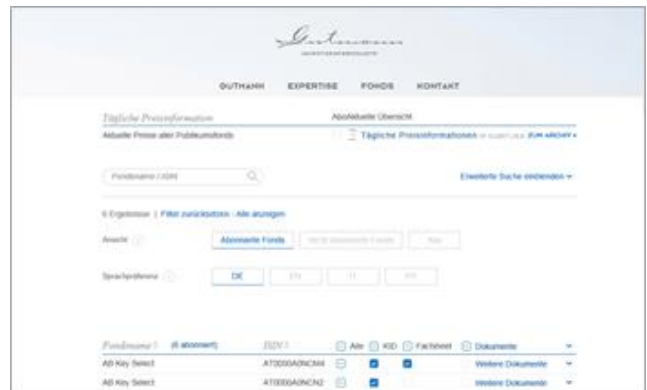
Gutmann

GUTMANN EXPERTISE FONDS KONTAKT

Tägliche Preisinformation

Abo/Aktuelle Übersicht

Aktuelle Preise aller Publikumsfonds

Tägliche Preisinformationen

ZUM ARCHIV

Fondsname / ISIN

Erweiterte Suche einblenden

6 Ergebnisse | Filter zurücksetzen - Alle anzeigen

Ansicht

Abonnierte Fonds

Sprachpräferenz

DE

EN

IT

Fondsname

(6 abonniert)

ISIN

Alle

KID

Factsheet

Dokumente

AB Key Select

AT0000A0NCN4

Weitere Dokumente

AB Key Select

AT0000A0NCN2

Weitere Dokumente